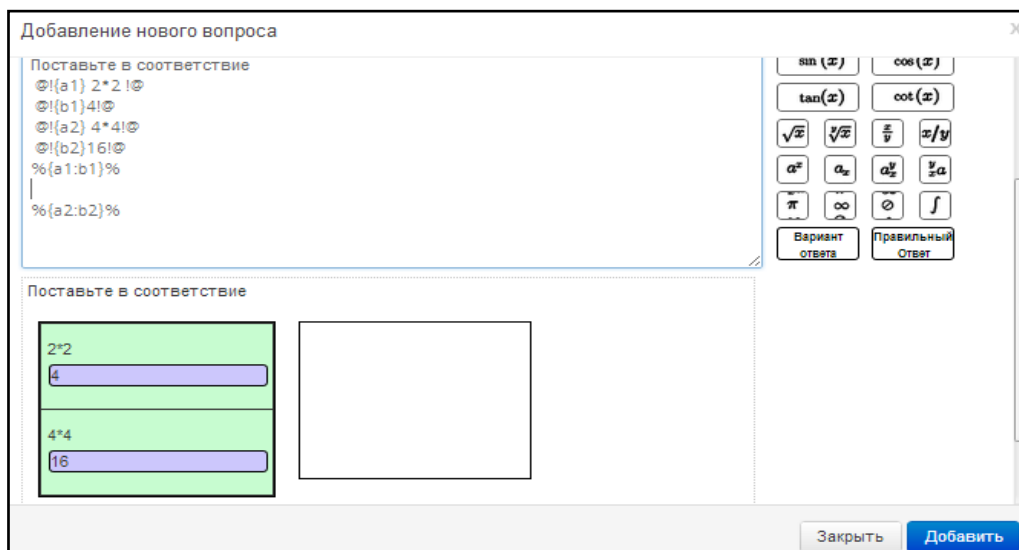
Добавление нового вопроса

Поставьте в соответствие
@!{a1} 2*2 !@
@!{b1}4!@
@!{a2} 4*4!@
@!{b2}16!@
%{a1:b1}%

%{a2:b2}%

$\sin(x)$ $\cos(x)$
$\tan(x)$ $\cot(x)$
$\sqrt{x}$ $\sqrt[y]{x}$ $\frac{x}{y}$ $x/y$
$a^x$ $a_x$ $a_x^y$ ${}_x^y a$
$\pi$ $\infty$ $\oslash$ $\int$
Вариант ответа
Правильный Ответ

Поставьте в соответствие

2*2
4

4*4
16

Закрыть
Добавить